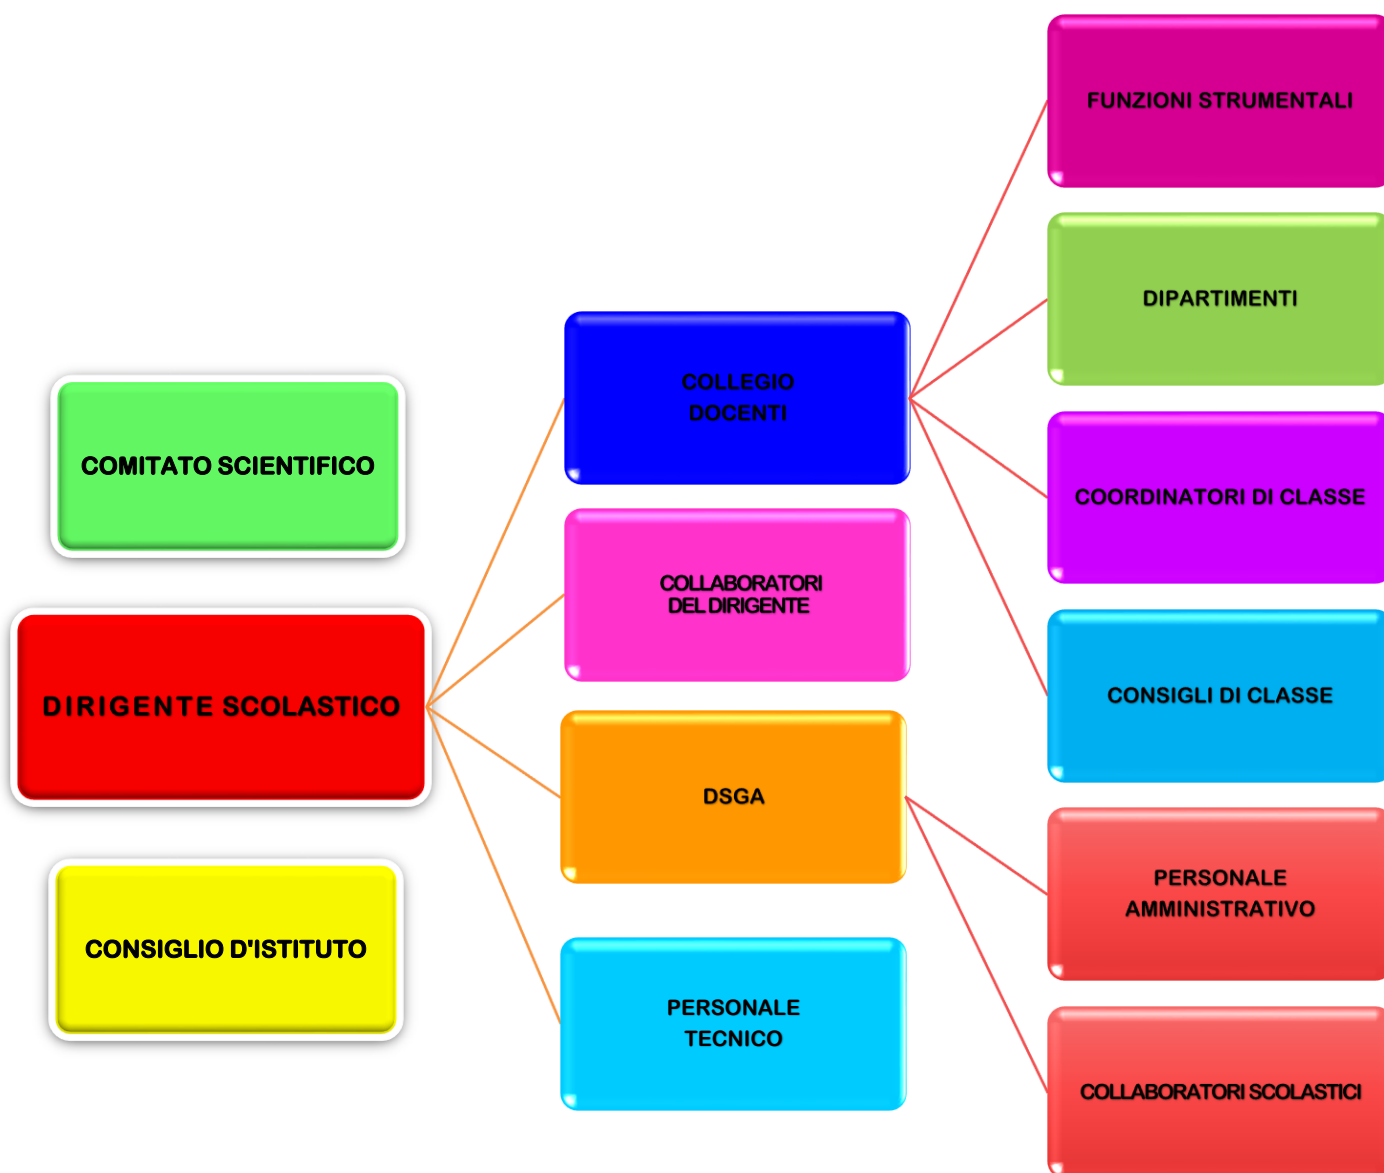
FUNZIONI STRUMENTALI

DIPARTIMENTI

COLLEGIO DOCENTI

COMITATO SCIENTIFICO

COORDINATORI DI CLASSE

COLLABORATORI DEL DIRIGENTE

DIRIGENTE SCOLASTICO

CONSIGLI DI CLASSE

DSGA

PERSONALE AMMINISTRATIVO

CONSIGLIO D'ISTITUTO

PERSONALE TECNICO

COLLABORATORI SCOLASTICI